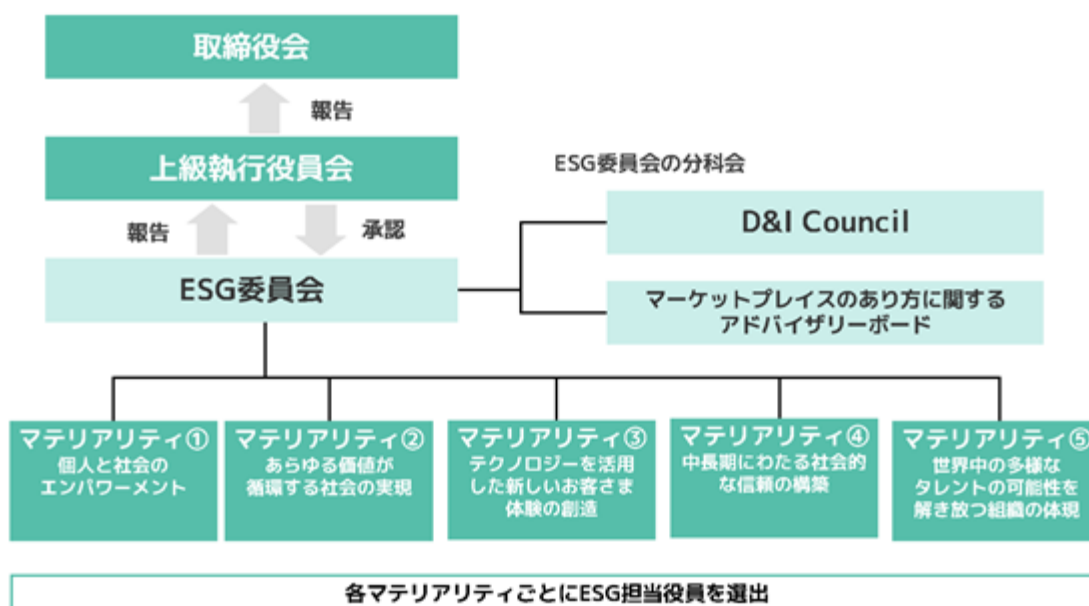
取締役会

報告

上級執行役員会

報告

承認

ESG委員会

ESG委員会の分科会

D&I Council

マーケットプレイスのあり方に関するアドバイザリーボード

マテリアリティ①
個人と社会のエンパワーメント

マテリアリティ②
あらゆる価値が循環する社会の実現

マテリアリティ③
テクノロジーを活用した新しいお客さま体験の創造

マテリアリティ④
中長期にわたる社会的な信頼の構築

マテリアリティ⑤
世界中の多様なタレントの可能性を解き放つ組織の体現

各マテリアリティごとにESG担当役員を選出